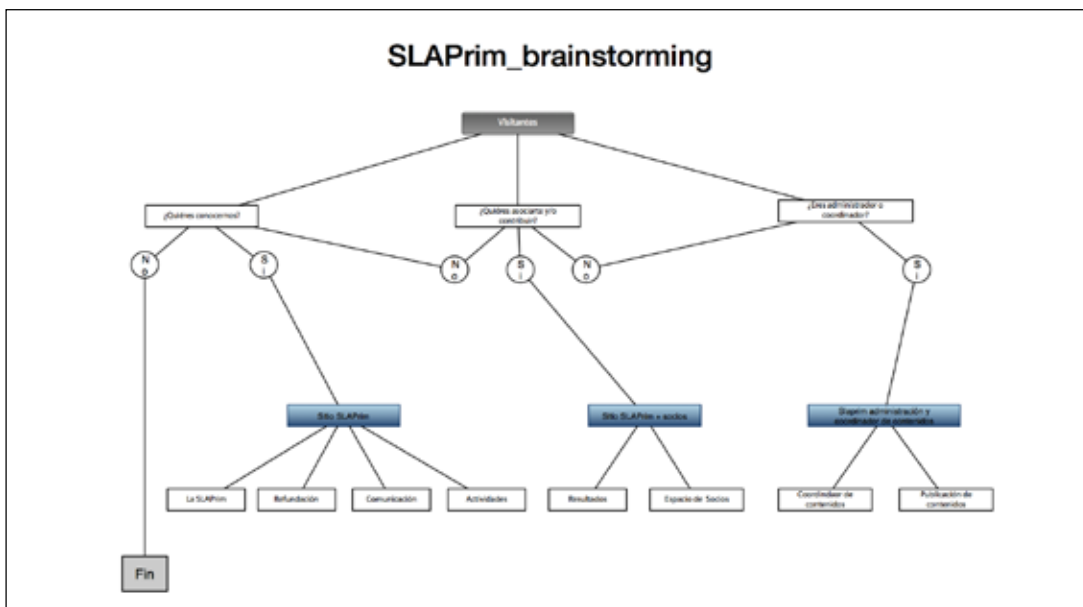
SLAPrim_brainstorming

Visitantes

¿Quiénes conocernos?

¿Quieres asociarte y/o contribuir?

¿Eres administrador o coordinador?

No

Si

No

Si

No

Si

Sitio SLAPrim

Sitio SLAPrim + socios

Slaprim administración y coordinador de contenidos

La SLAPrim

Refundación

Comunicación

Actividades

Resultados

Espacio de Socios

Coordinador de contenidos

Publicación de contenidos

Fin